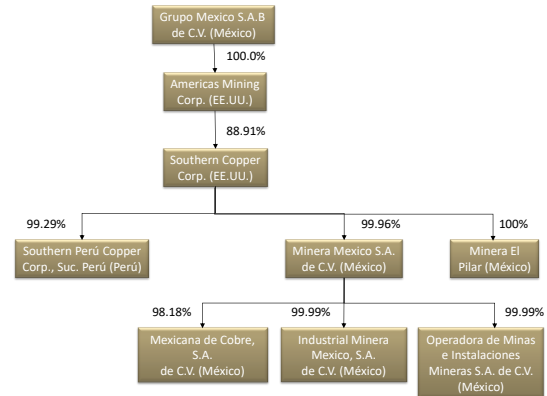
Grupo Mexico S.A.B de C.V. (México)

100.0%

Americas Mining Corp. (EE.UU.)

88.91%

Southern Copper Corp. (EE.UU.)

99.29%

99.96%

100%

Southern Perú Copper Corp., Suc. Perú (Perú)

Minera Mexico S.A. de C.V. (México)

Minera El Pilar (México)

98.18%

99.99%

99.99%

Mexicana de Cobre, S.A. de C.V. (México)

Industrial Minera Mexico, S.A. de C.V. (México)

Operadora de Minas e Instalaciones Mineras S.A. de C.V. (México)